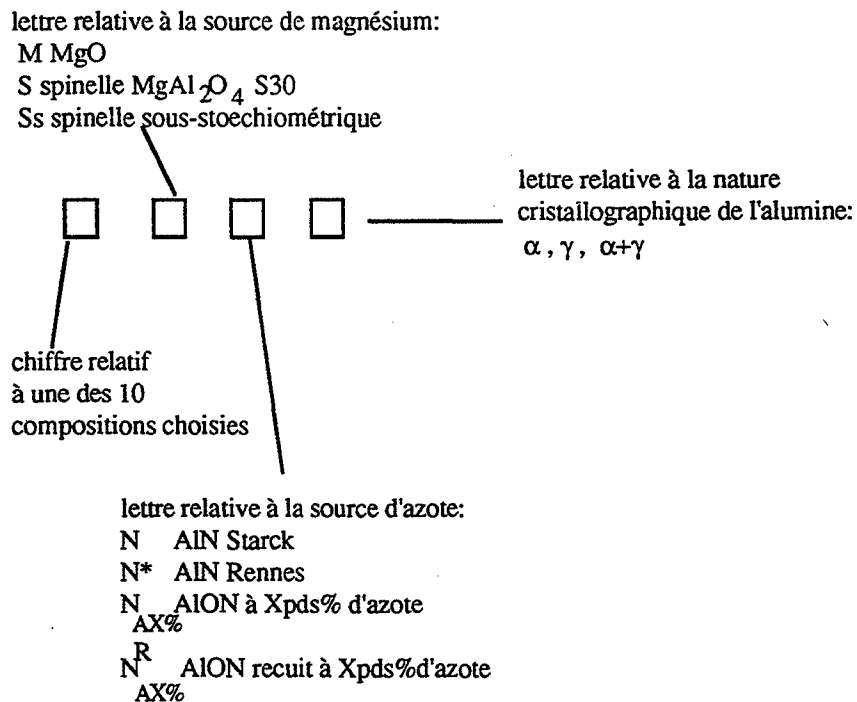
lettre relative à la source de magnésium:
M MgO
S spinelle $MgAl_2O_4$ S30
Ss spinelle sous-stoechiométrique

lettre relative à la nature cristallographique de l'alumine:
$\alpha$ , $\gamma$ , $\alpha+\gamma$

chiffre relatif à une des 10 compositions choisies

lettre relative à la source d'azote:
N AlN Starck
N* AlN Rennes
$N_{AX\%}$ AlON à Xpds% d'azote
$N^{R}_{AX\%}$ AlON recuit à Xpds%d'azote